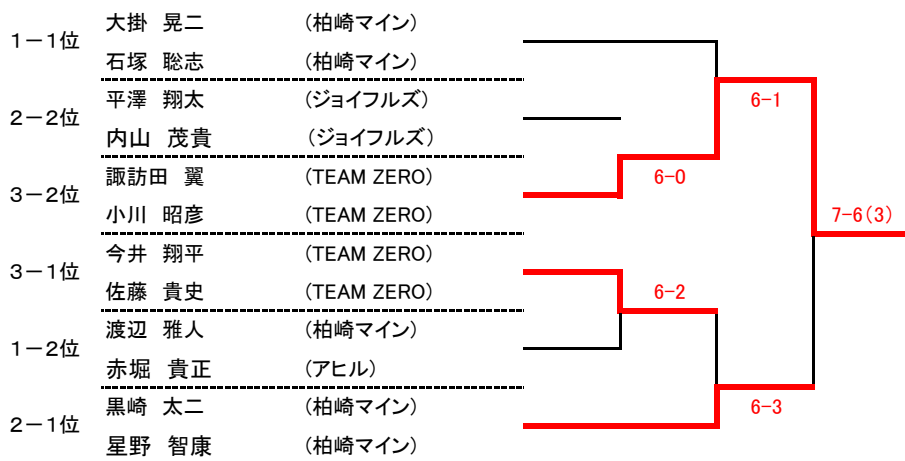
| | | |
|---|---|---|
| 1－1位 | 大掛　晃二 | （柏崎マイン） |
| | 石塚　聡志 | （柏崎マイン） |
| 2－2位 | 平澤　翔太 | （ジョイフルズ） |
| | 内山　茂貴 | （ジョイフルズ） |
| 3－2位 | 諏訪田　翼 | （TEAM ZERO） |
| | 小川　昭彦 | （TEAM ZERO） |
| 3－1位 | 今井　翔平 | （TEAM ZERO） |
| | 佐藤　貴史 | （TEAM ZERO） |
| 1－2位 | 渡辺　雅人 | （柏崎マイン） |
| | 赤堀　貴正 | （アヒル） |
| 2－1位 | 黒崎　太二 | （柏崎マイン） |
| | 星野　智康 | （柏崎マイン） |

6-1

6-0

7-6(3)

6-2

6-3